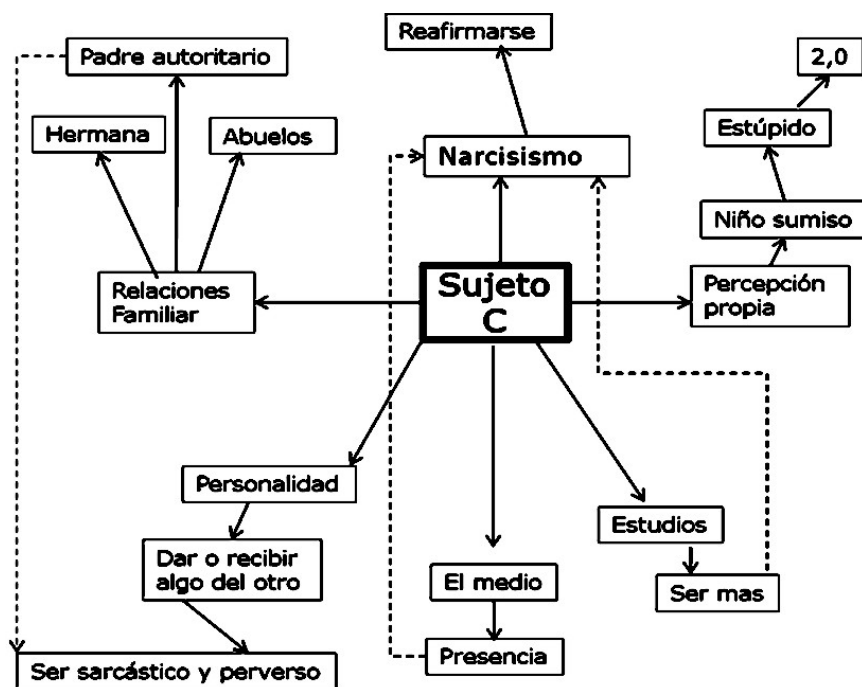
Padre autoritario

Reafirmarse

2,0

Hermana

Abuelos

Narcisismo

Estúpido

Niño sumiso

Relaciones Familiar

Sujeto C

Percepción propia

Personalidad

Estudios

Dar o recibir algo del otro

El medio

Ser mas

Presencia

Ser sarcástico y perverso